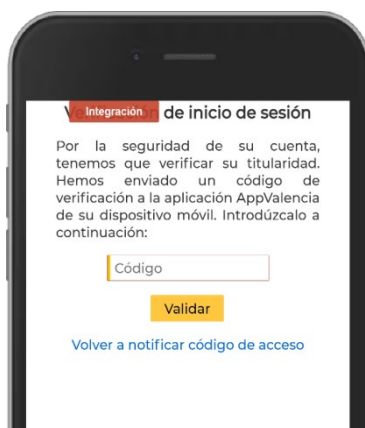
V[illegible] Integración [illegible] de inicio de sesión

Por la seguridad de su cuenta, tenemos que verificar su titularidad. Hemos enviado un código de verificación a la aplicación AppValencia de su dispositivo móvil. Introdúzcalo a continuación:

Código

Validar

Volver a notificar código de acceso